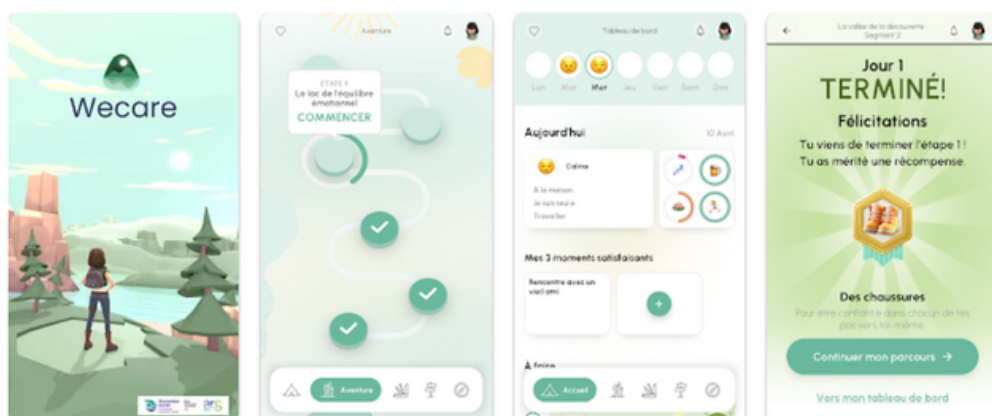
Wecare

Aventure

ÉTAPE 4
Le lac de l'équilibre émotionnel
COMMENCER

Aventure

Tableau de bord

Lun Mar Mer Jeu Ven Sam Dim

Aujourd'hui
10 Avril

Calme
À la maison
Je suis seul.e
Travailler

Mes 3 moments satisfaisants

Rencontre avec un vieil ami

À faire

Accueil

La vallée de la découverte : Segment 2

Jour 1
TERMINÉ!

Félicitations
Tu viens de terminer l'étape 1 !
Tu as mérité une récompense.

Des chaussures
Pour être confiante dans chacun de tes pas vers toi-même

Continuer mon parcours →

Voir mon tableau de bord